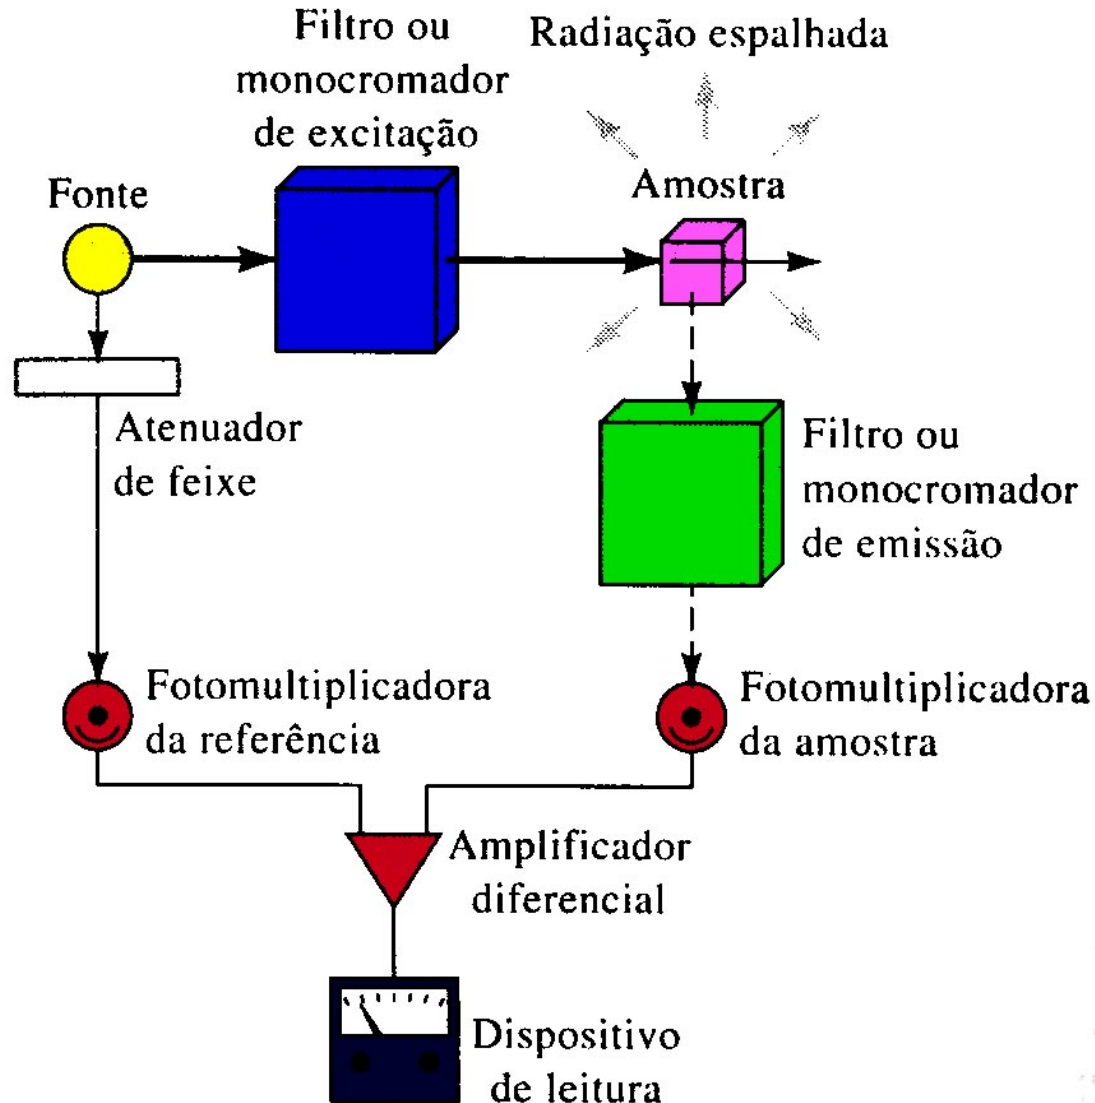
Filtro ou monocromador de excitação

Radiação espalhada

Fonte

Amostra

Atenuador de feixe

Filtro ou monocromador de emissão

Fotomultiplicadora da referência

Fotomultiplicadora da amostra

Amplificador diferencial

Dispositivo de leitura